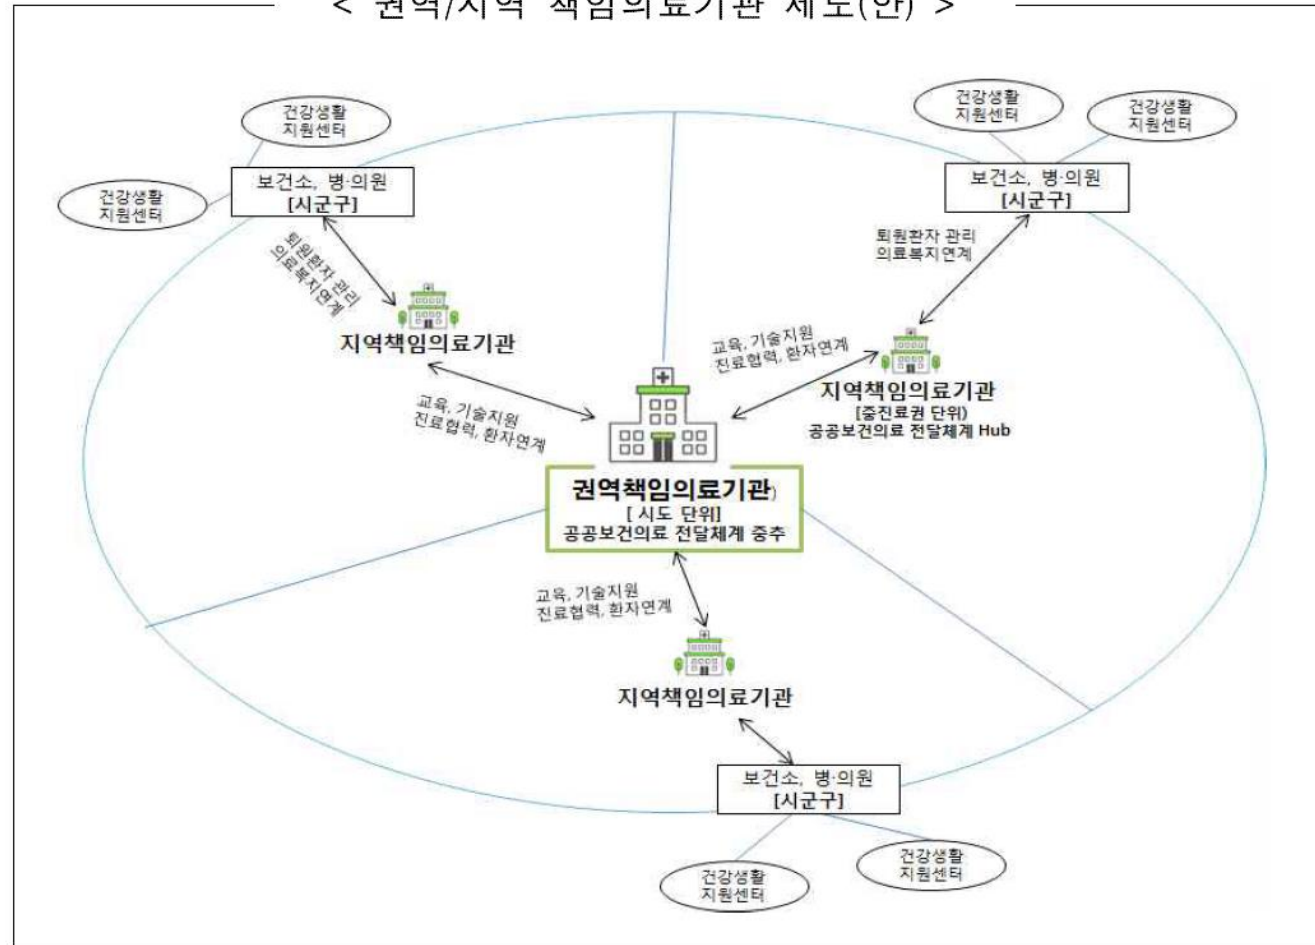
< 권역/지역 책임의료기관 제도(안) >

건강생활 지원센터

건강생활 지원센터

보건소, 병·의원 [시군구]

퇴원환자 관리 의료복지연계

지역책임의료기관

건강생활 지원센터

건강생활 지원센터

보건소, 병·의원 [시군구]

퇴원환자 관리 의료복지연계

교육, 기술지원 진료협력, 환자연계

지역책임의료기관 [중진료권 단위] 공공보건의료 전달체계 Hub

교육, 기술지원 진료협력, 환자연계

권역책임의료기관) [ 시도 단위] 공공보건의료 전달체계 중추

교육, 기술지원 진료협력, 환자연계

지역책임의료기관

보건소, 병·의원 [시군구]

건강생활 지원센터

건강생활 지원센터